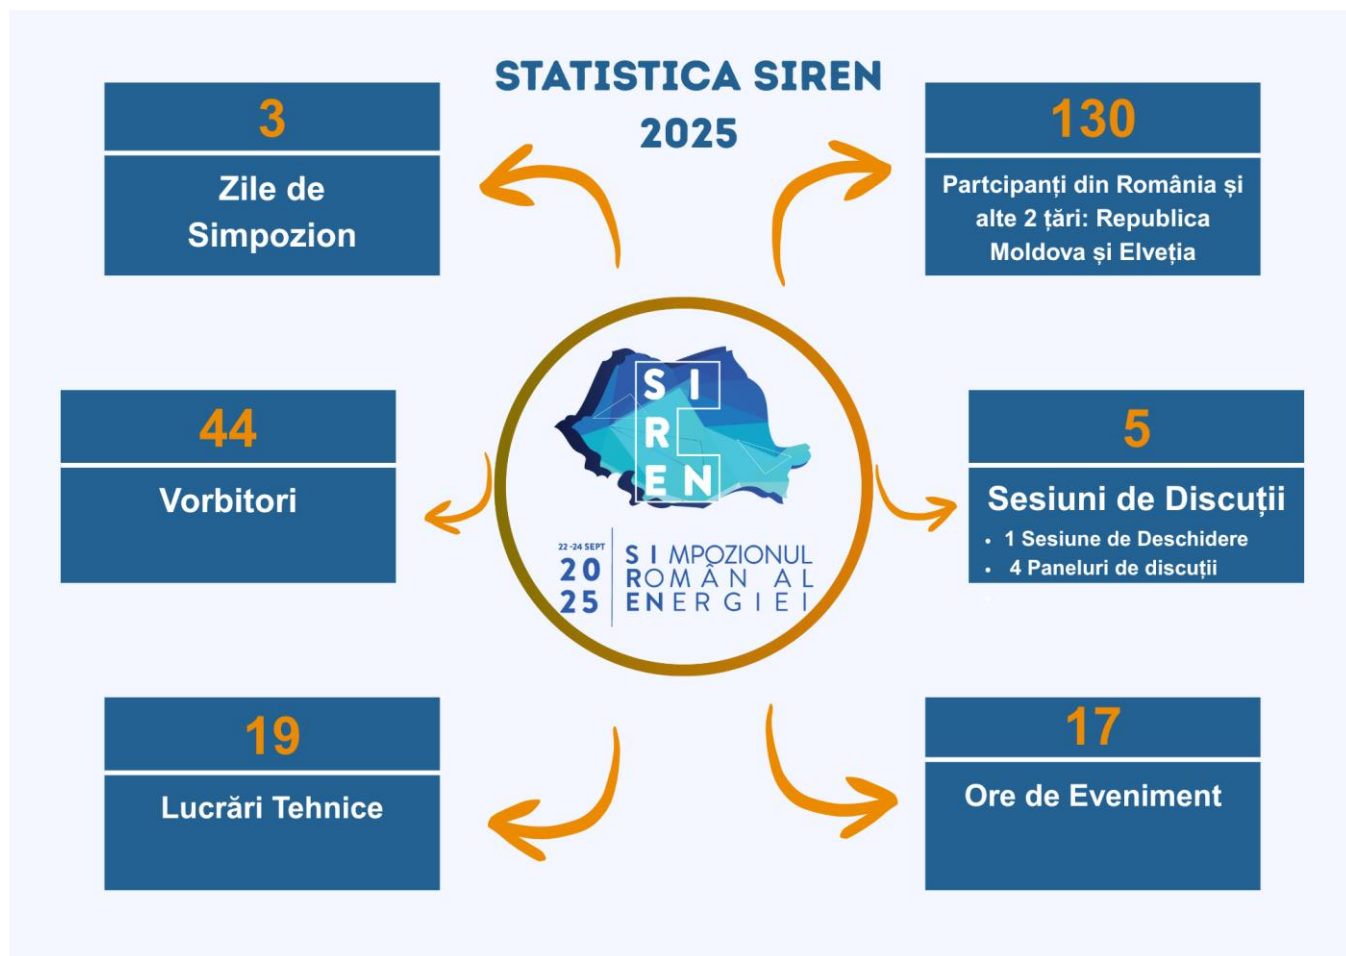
STATISTICA SIREN
2025

3
Zile de Simpozion

130
Partcipanți din România și alte 2 țări: Republica Moldova și Elveția

SIREN
22-24 SEPT
2025
SIMPOZIONUL ROMÂN AL ENERGIEI

44
Vorbitori

5
Sesiuni de Discuții
• 1 Sesiune de Deschidere
• 4 Paneluri de discuții

19
Lucrări Tehnice

17
Ore de Eveniment